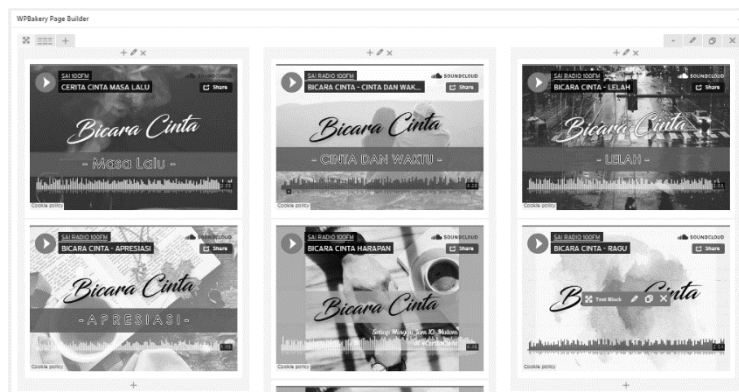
WPBakery Page Builder

SAI 100FM
CERITA CINTA MASA LALU
Share
Bicara Cinta
- Masa Lalu -
Cookie policy

SAI RADIO 100FM
BICARA CINTA - CINTA DAN WAK...
SOUNDCLOUD
Share
Bicara Cinta
- CINTA DAN WAKTU -
Cookie policy

SAI RADIO 100FM
BICARA CINTA - LELAH
SOUNDCLOUD
Share
Bicara Cinta
- LELAH -
Cookie policy

SAI 100FM
BICARA CINTA - APRESIASI
SOUNDCLOUD
Share
Bicara Cinta
- APRESIASI -
Cookie policy

SAI RADIO 100FM
BICARA CINTA HARAPAN
SOUNDCLOUD
Share
Bicara Cinta
Cookie policy

SAI RADIO 100FM
BICARA CINTA - RAGU
SOUNDCLOUD
Share
Bicara Cinta
Text Block
Cookie policy